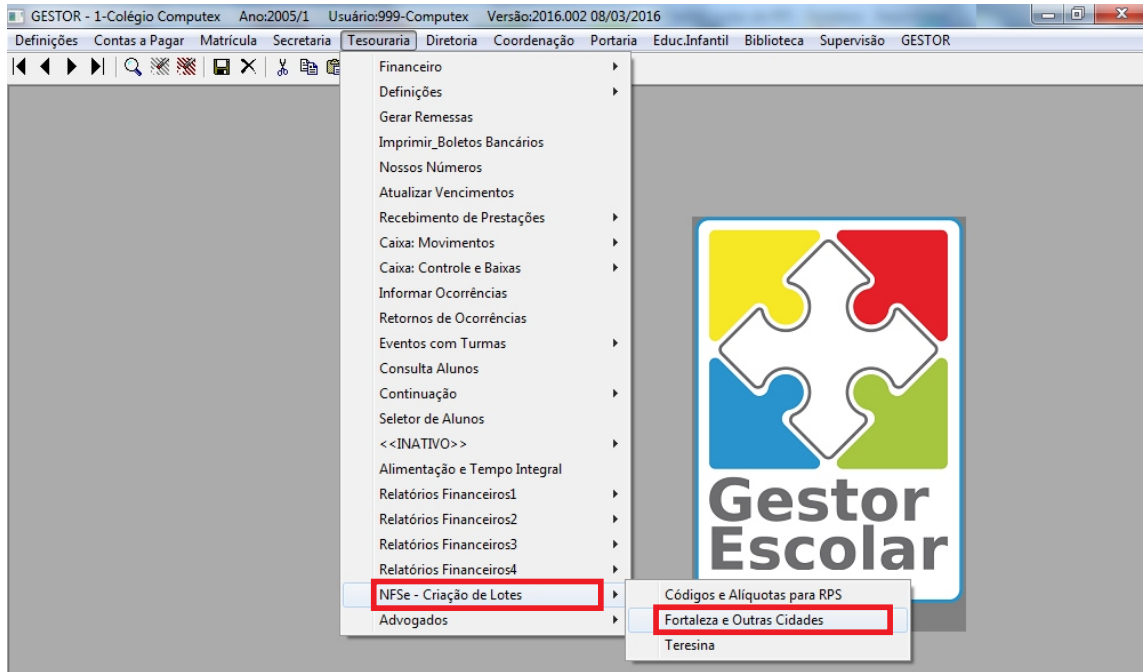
GESTOR - 1-Colégio Computex Ano:2005/1 Usuário:999-Computex Versão:2016.002 08/03/2016

Definições Contas a Pagar Matrícula Secretaria Tesouraria Diretoria Coordenação Portaria Educ.Infantil Biblioteca Supervisão GESTOR

Financeiro
Definições
Gerar Remessas
Imprimir_Boletos Bancários
Nossos Números
Atualizar Vencimentos
Recebimento de Prestações
Caixa: Movimentos
Caixa: Controle e Baixas
Informar Ocorrências
Retornos de Ocorrências
Eventos com Turmas
Consulta Alunos
Continuação
Seletor de Alunos
<<INATIVO>>
Alimentação e Tempo Integral
Relatórios Financeiros1
Relatórios Financeiros2
Relatórios Financeiros3
Relatórios Financeiros4
NFSe - Criação de Lotes
Advogados

Códigos e Alíquotas para RPS
Fortaleza e Outras Cidades
Teresina

Gestor
Escolar